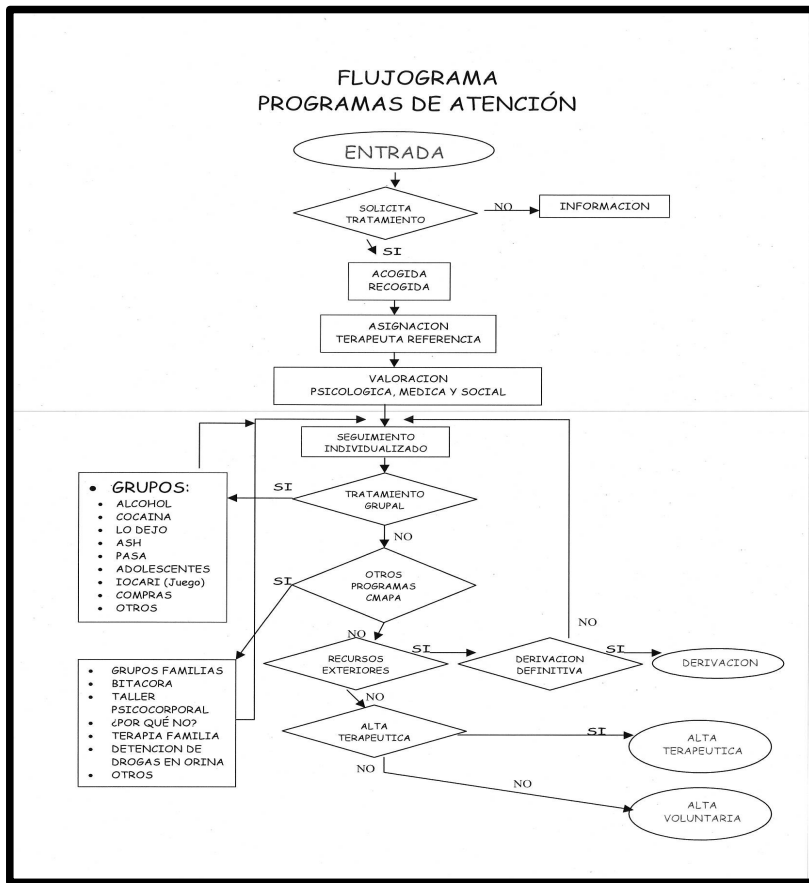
FLUJOGRAMA
PROGRAMAS DE ATENCIÓN

ENTRADA

SOLICITA TRATAMIENTO

NO

INFORMACION

SI

ACOGIDA
RECOGIDA

ASIGNACION
TERAPEUTA REFERENCIA

VALORACION
PSICOLOGICA, MEDICA Y SOCIAL

SEGUIMIENTO INDIVIDUALIZADO

- GRUPOS:
- ALCOHOL
- COCAINA
- LO DEJO
- ASH
- PASA
- ADOLESCENTES
- IOCARI (Juego)
- COMPRAS
- OTROS

SI

TRATAMIENTO GRUPAL

NO

SI

OTROS PROGRAMAS CMAPA

NO

NO

RECURSOS EXTERIORES

SI

DERIVACION DEFINITIVA

SI

DERIVACION

- GRUPOS FAMILIAS
- BITACORA
- TALLER PSICOCORPORAL
- ¿POR QUÉ NO?
- TERAPIA FAMILIA
- DETENCION DE DROGAS EN ORINA
- OTROS

NO

ALTA TERAPEUTICA

SI

ALTA TERAPEUTICA

NO

NO

ALTA VOLUNTARIA